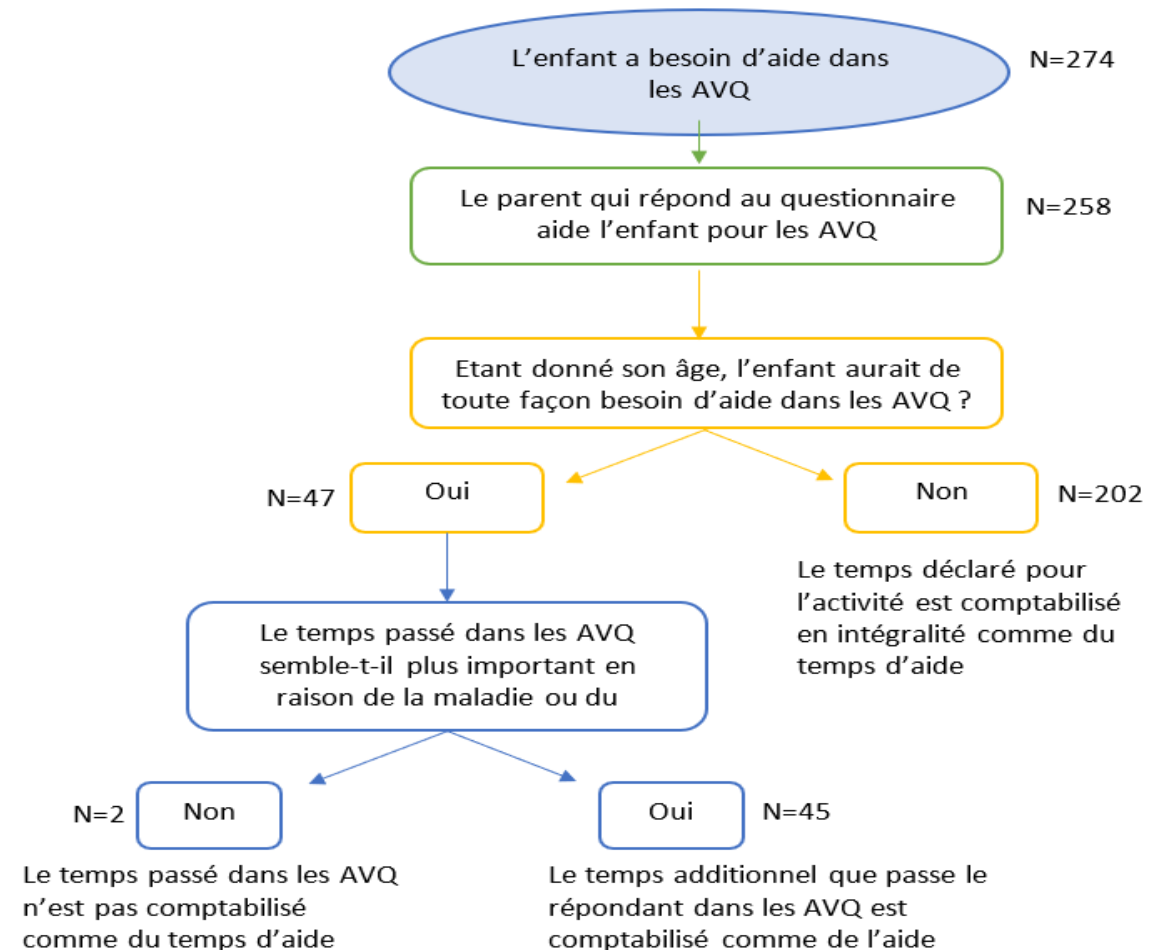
L’enfant a besoin d’aide dans les AVQ

N=274

Le parent qui répond au questionnaire aide l’enfant pour les AVQ

N=258

Etant donné son âge, l’enfant aurait de toute façon besoin d’aide dans les AVQ ?

N=47

Oui

Non

N=202

Le temps déclaré pour l’activité est comptabilisé en intégralité comme du temps d’aide

Le temps passé dans les AVQ semble-t-il plus important en raison de la maladie ou du

N=2

Non

Oui

N=45

Le temps passé dans les AVQ n’est pas comptabilisé comme du temps d’aide

Le temps additionnel que passe le répondant dans les AVQ est comptabilisé comme de l’aide